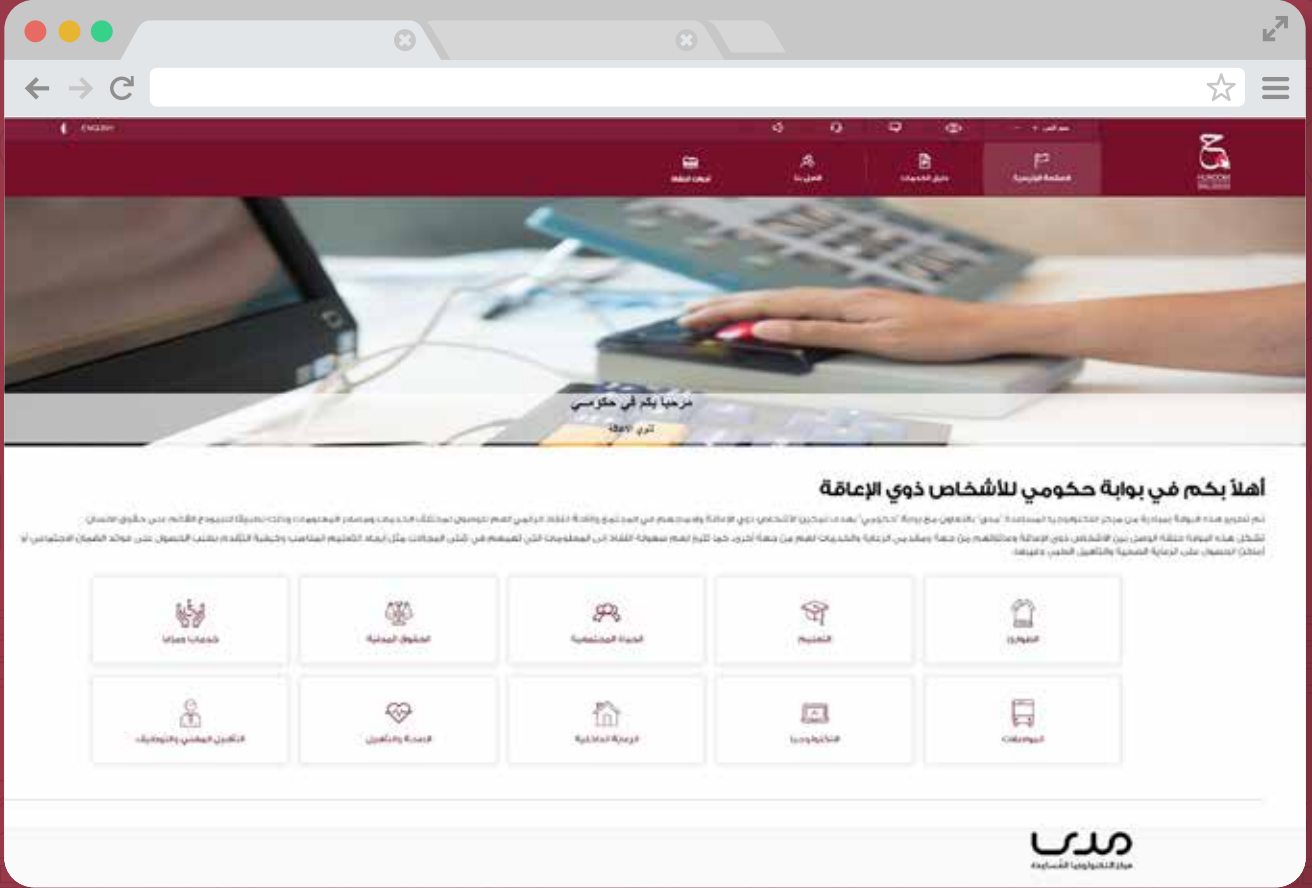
ENGLISH

الصفحة الرئيسية
دليل الخدمات
اتصل بنا
تابعنا

مرحبا بكم في حكومي
ذوي الإعاقة

أهلاً بكم في بوابة حكومي للأشخاص ذوي الإعاقة

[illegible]

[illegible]

القوانين
التعليم
الحياة المجتمعية
الحقوق المدنية
خدمات ومزايا
المواصلات
التكنولوجيا
الرعاية الداخلية
الصحة والتأهيل
التأهيل المهني والتوظيف

مدى
مركز التكنولوجيا المساعدة